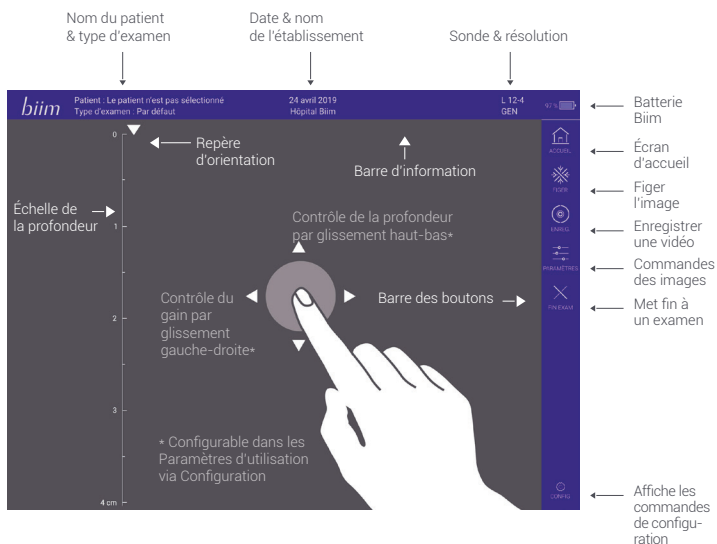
Nom du patient & type d'examen

Date & nom de l'établissement

Sonde & résolution

biim

Patient : Le patient n'est pas sélectionné
Type d'examen : Par défaut

24 avril 2019
Hôpital Biim

L 12-4
GEN

97 %

Batterie Biim

0

Repère d'orientation

Barre d'information

ACCUEIL

Écran d'accueil

FIGER

Figer l'image

Échelle de la profondeur

1

Contrôle de la profondeur par glissement haut-bas*

ENREG.

Enregistrer une vidéo

PARAMÈTRES

Commandes des images

Contrôle du gain par glissement gauche-droite*

Barre des boutons

FIN EXAM

Met fin à un examen

2

3

* Configurable dans les Paramètres d'utilisation via Configuration

4 cm

CONFIG

Affiche les commandes de configuration